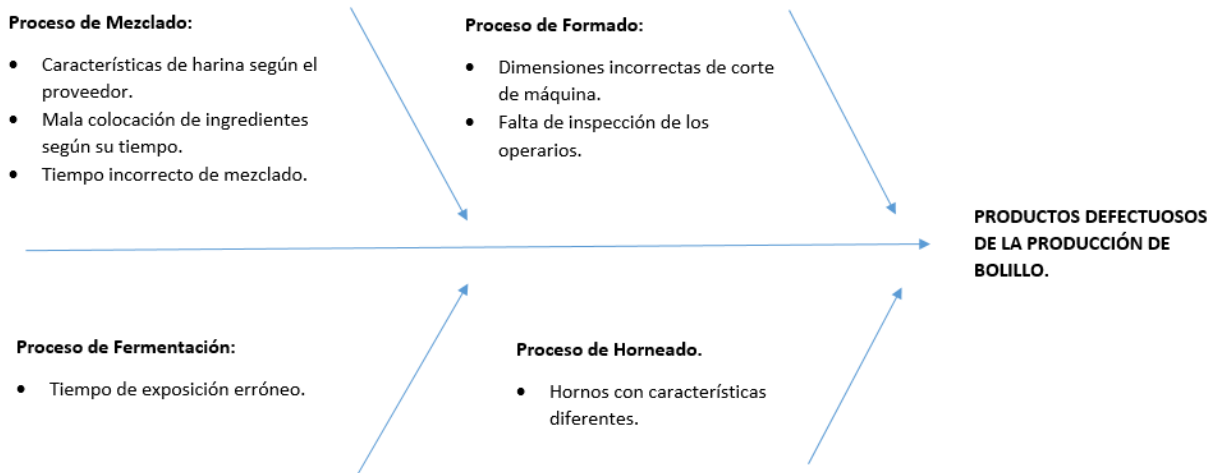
Proceso de Mezclado:

- Características de harina según el proveedor.
- Mala colocación de ingredientes según su tiempo.
- Tiempo incorrecto de mezclado.

Proceso de Formado:

- Dimensiones incorrectas de corte de máquina.
- Falta de inspección de los operarios.

PRODUCTOS DEFECTUOSOS DE LA PRODUCCIÓN DE BOLILLO.

Proceso de Fermentación:

- Tiempo de exposición erróneo.

Proceso de Horneado.

- Hornos con características diferentes.